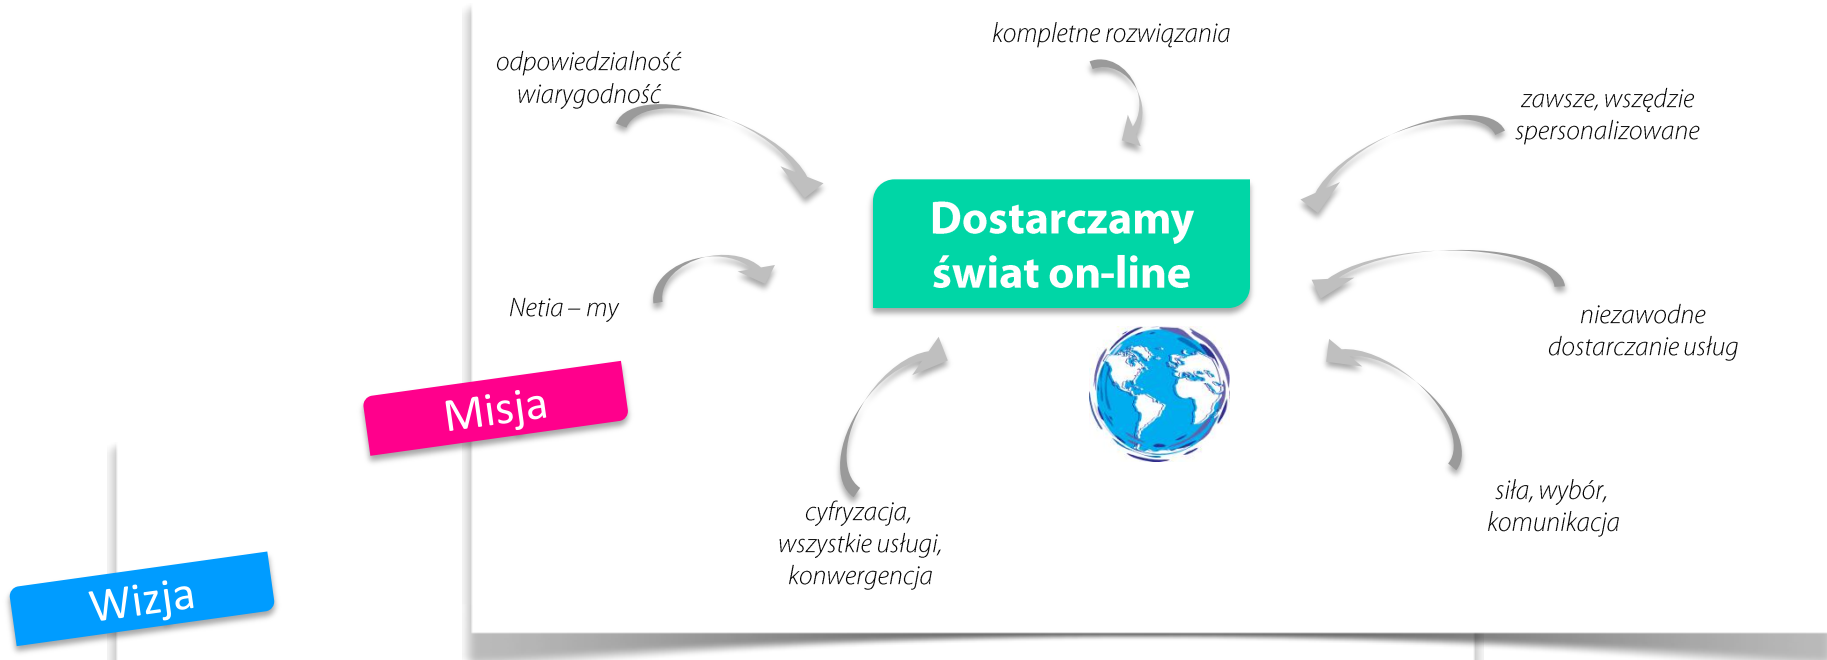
odpowiedzialność
wiarygodność

kompletne rozwiązania

zawsze, wszędzie
spersonalizowane

Dostarczamy
świat on-line

Netia – my

niezawodne
dostarczanie usług

Misja

cyfryzacja,
wszystkie usługi,
konwergencja

siła, wybór,
komunikacja

Wizja